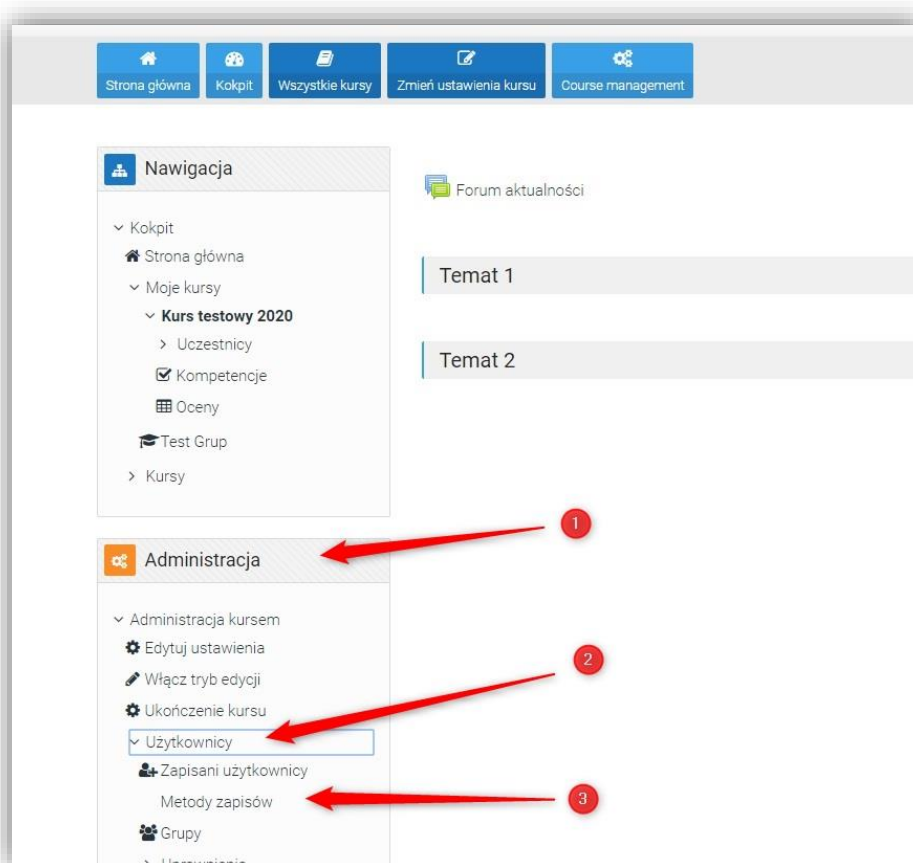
Strona główna | Kokpit | Wszystkie kursy | Zmień ustawienia kursu | Course management

Nawigacja

Kokpit
Strona główna
Moje kursy
Kurs testowy 2020
Uczestnicy
Kompetencje
Oceny
Test Grup
Kursy

Forum aktualności

Temat 1

Temat 2

1

Administracja

Administracja kursem
Edytuj ustawienia
Włącz tryb edycji
Ukończenie kursu
Użytkownicy
Zapisani użytkownicy
Metody zapisów
Grupy
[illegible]

2

3